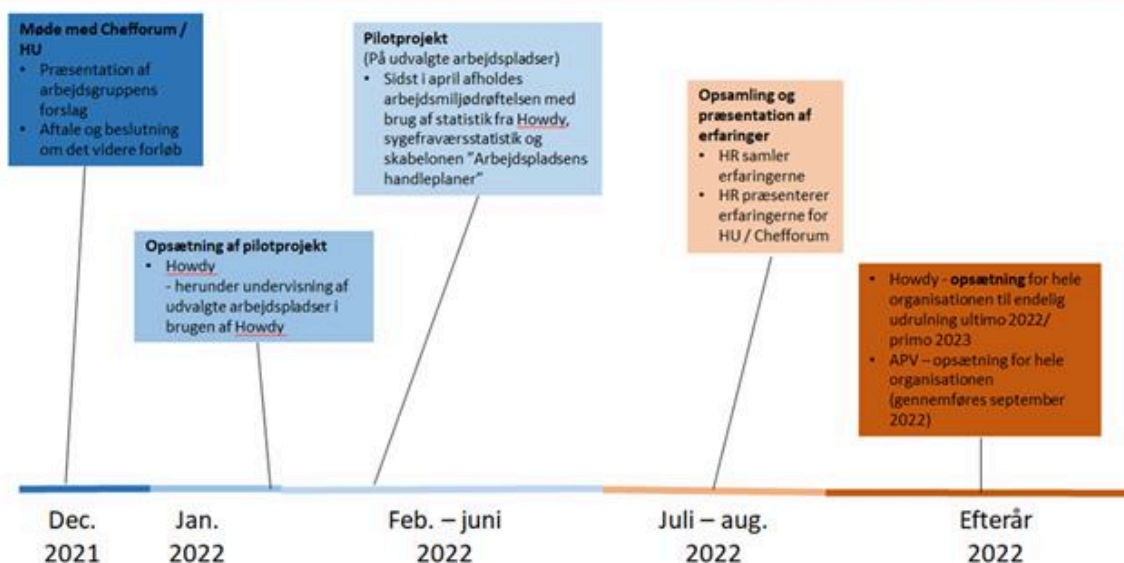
**Møde med Chefforum / HU**
- Præsentation af arbejdsgruppens forslag
- Aftale og beslutning om det videre forløb

**Opsætning af pilotprojekt**
- Howdy
- herunder undervisning af udvalgte arbejdspladser i brugen af Howdy

**Pilotprojekt**
(På udvalgte arbejdspladser)
- Sidst i april afholdes arbejdsmiljødrøftelsen med brug af statistik fra Howdy, sygefraværsstatistik og skabelonen "Arbejdspladsens handleplaner"

**Opsamling og præsentation af erfaringer**
- HR samler erfaringerne
- HR præsenterer erfaringerne for HU / Chefforum

- Howdy - **opsætning** for hele organisationen til endelig udrulning ultimo 2022/ primo 2023
- APV – opsætning for hele organisationen (gennemføres september 2022)

Dec. 2021

Jan. 2022

Feb. – juni 2022

Juli – aug. 2022

Efterår 2022